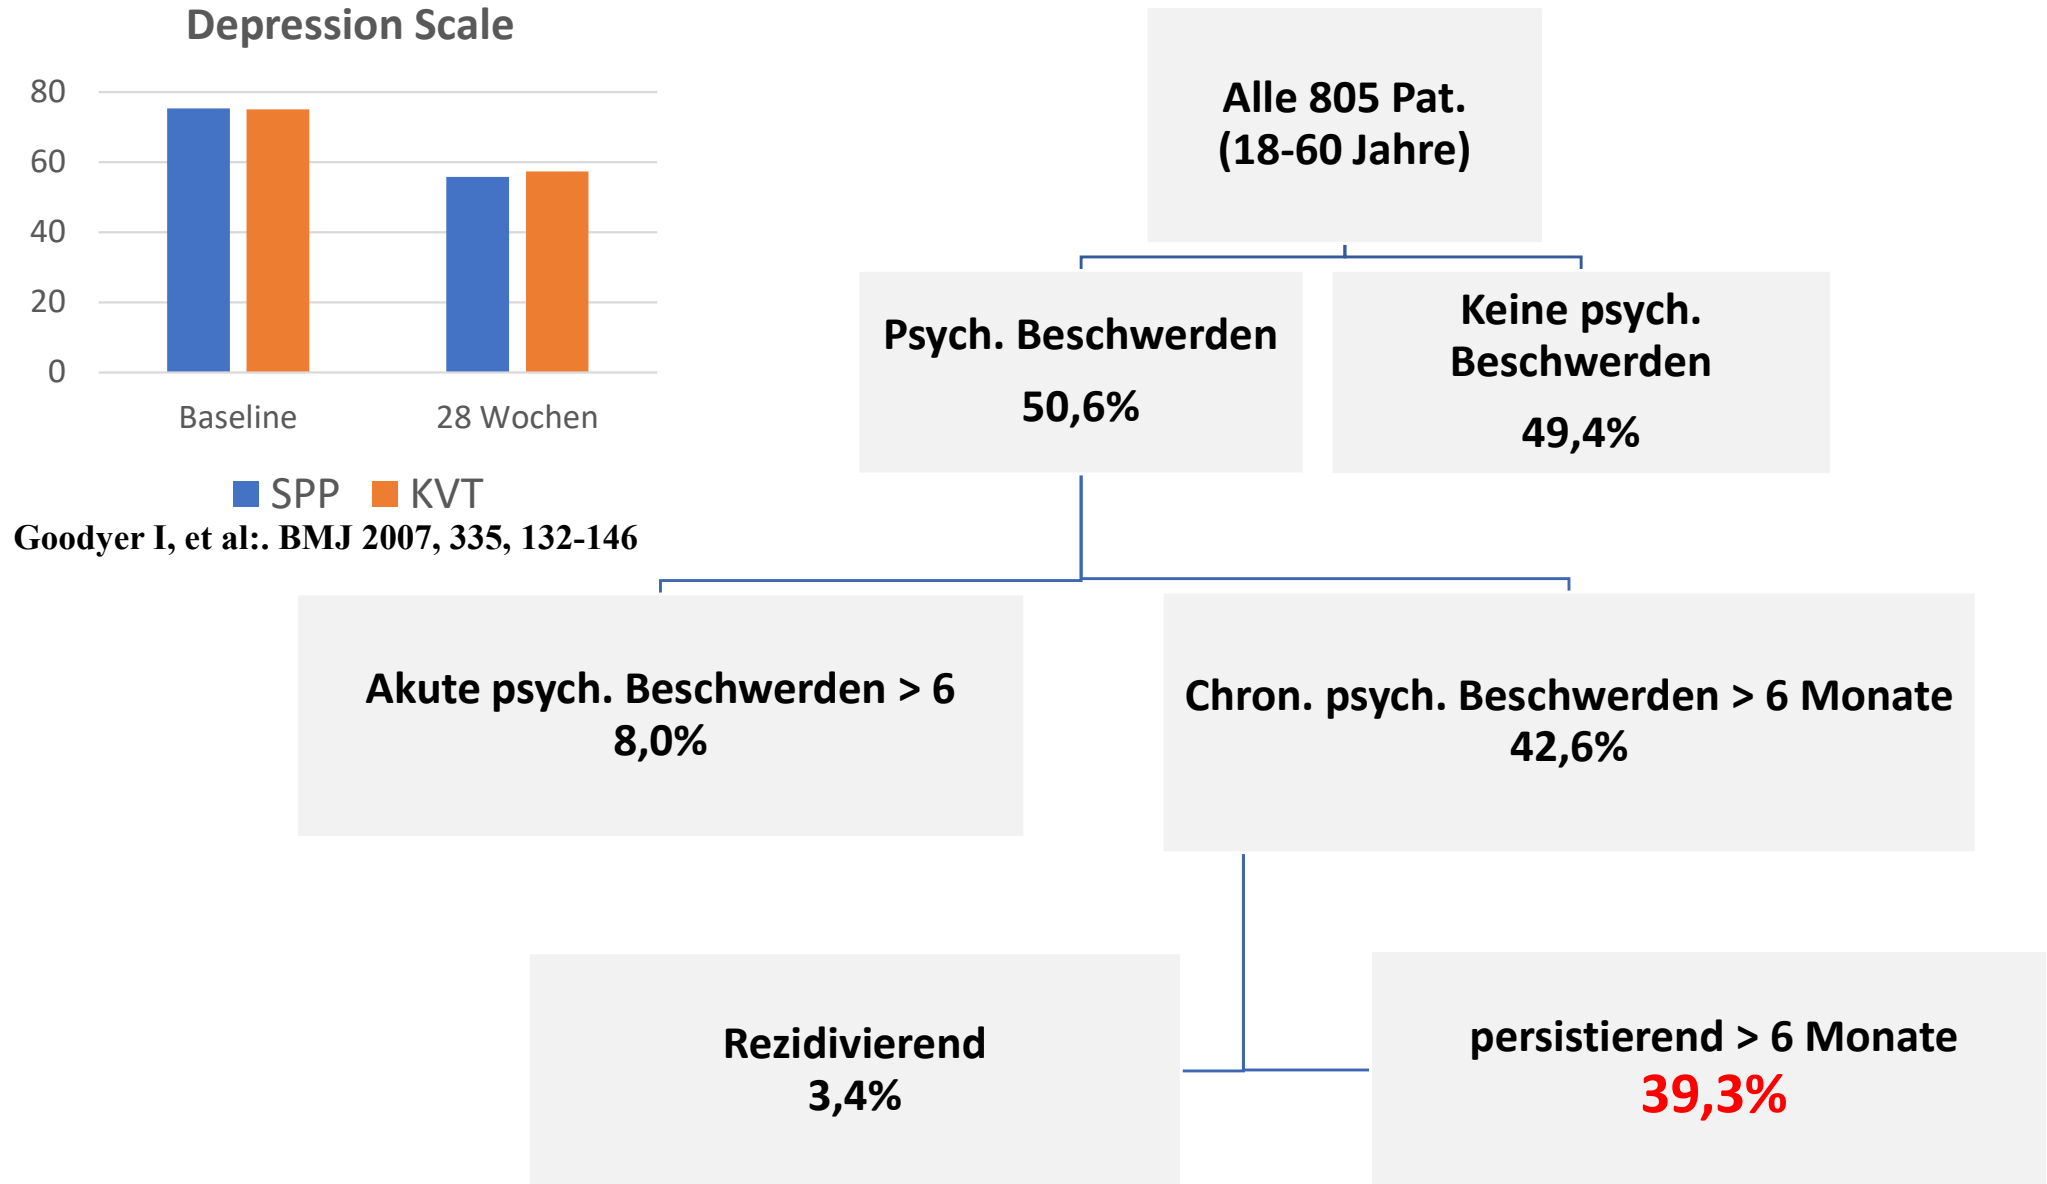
Depression Scale

80
60
40
20
0

Baseline
28 Wochen

SPP KVT

Goodyer I, et al:. BMJ 2007, 335, 132-146

Alle 805 Pat.
(18-60 Jahre)

Psych. Beschwerden
50,6%

Keine psych. Beschwerden
49,4%

Akute psych. Beschwerden > 6
8,0%

Chron. psych. Beschwerden > 6 Monate
42,6%

Rezidivierend
3,4%

persistierend > 6 Monate
39,3%